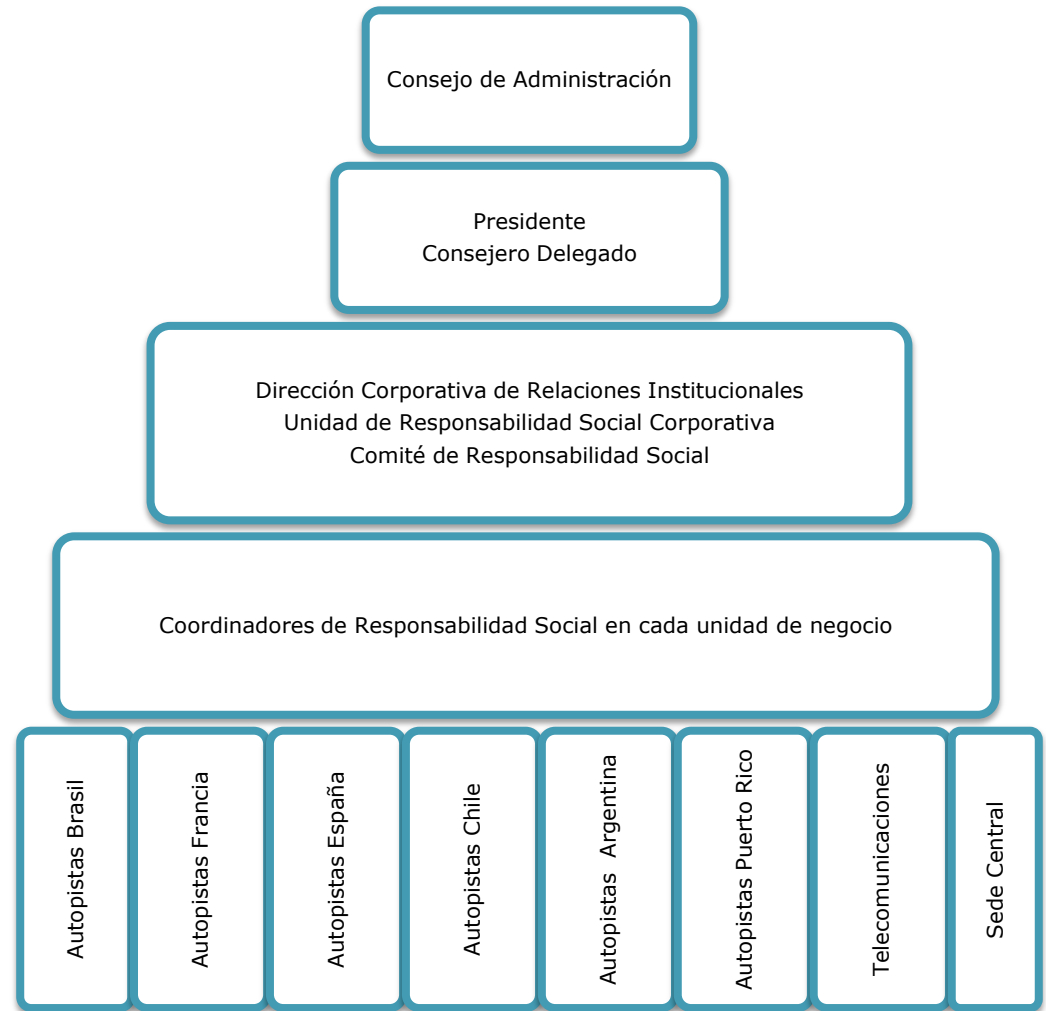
Consejo de Administración

Presidente
Consejero Delegado

Dirección Corporativa de Relaciones Institucionales
Unidad de Responsabilidad Social Corporativa
Comité de Responsabilidad Social

Coordinadores de Responsabilidad Social en cada unidad de negocio

Autopistas Brasil

Autopistas Francia

Autopistas España

Autopistas Chile

Autopistas Argentina

Autopistas Puerto Rico

Telecomunicaciones

Sede Central